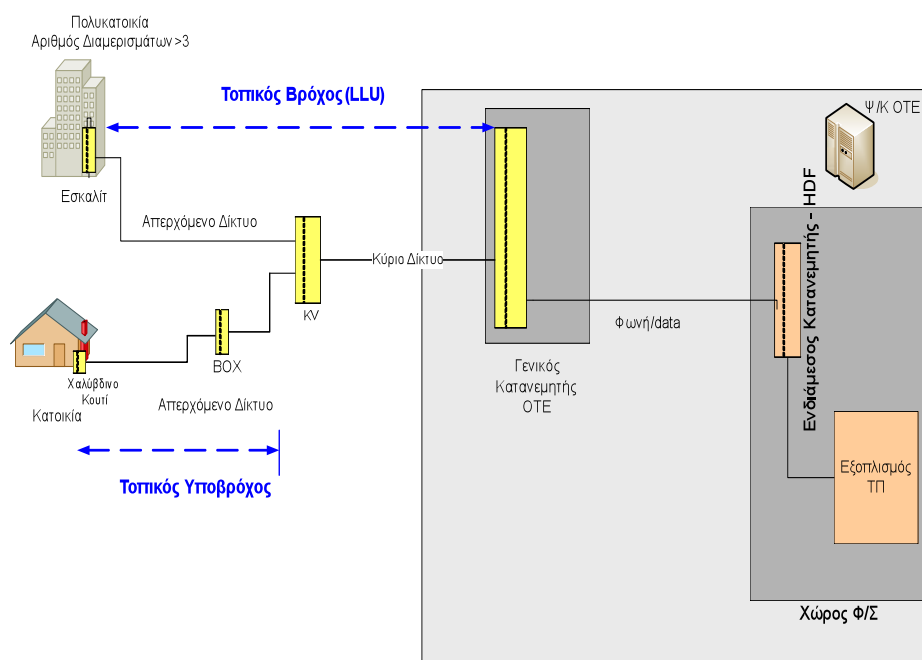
Πολυκατοικία
Αριθμός Διαμερισμάτων >3

Τοπικός Βρόχος (LLU)

Ψ/Κ ΟΤΕ

Εσκαλίτ

Απερχόμενο Δίκτυο

Ενδιάμεσος Κατανεμητής - HDF

Κύριο Δίκτυο

KV

Φωνή/data

BOX

Χαλύβδινο Κουτί

Κατοικία

Απερχόμενο Δίκτυο

Γενικός Κατανεμητής ΟΤΕ

Εξοπλισμός ΤΠ

Τοπικός Υποβρόχος

Χώρος Φ/Σ